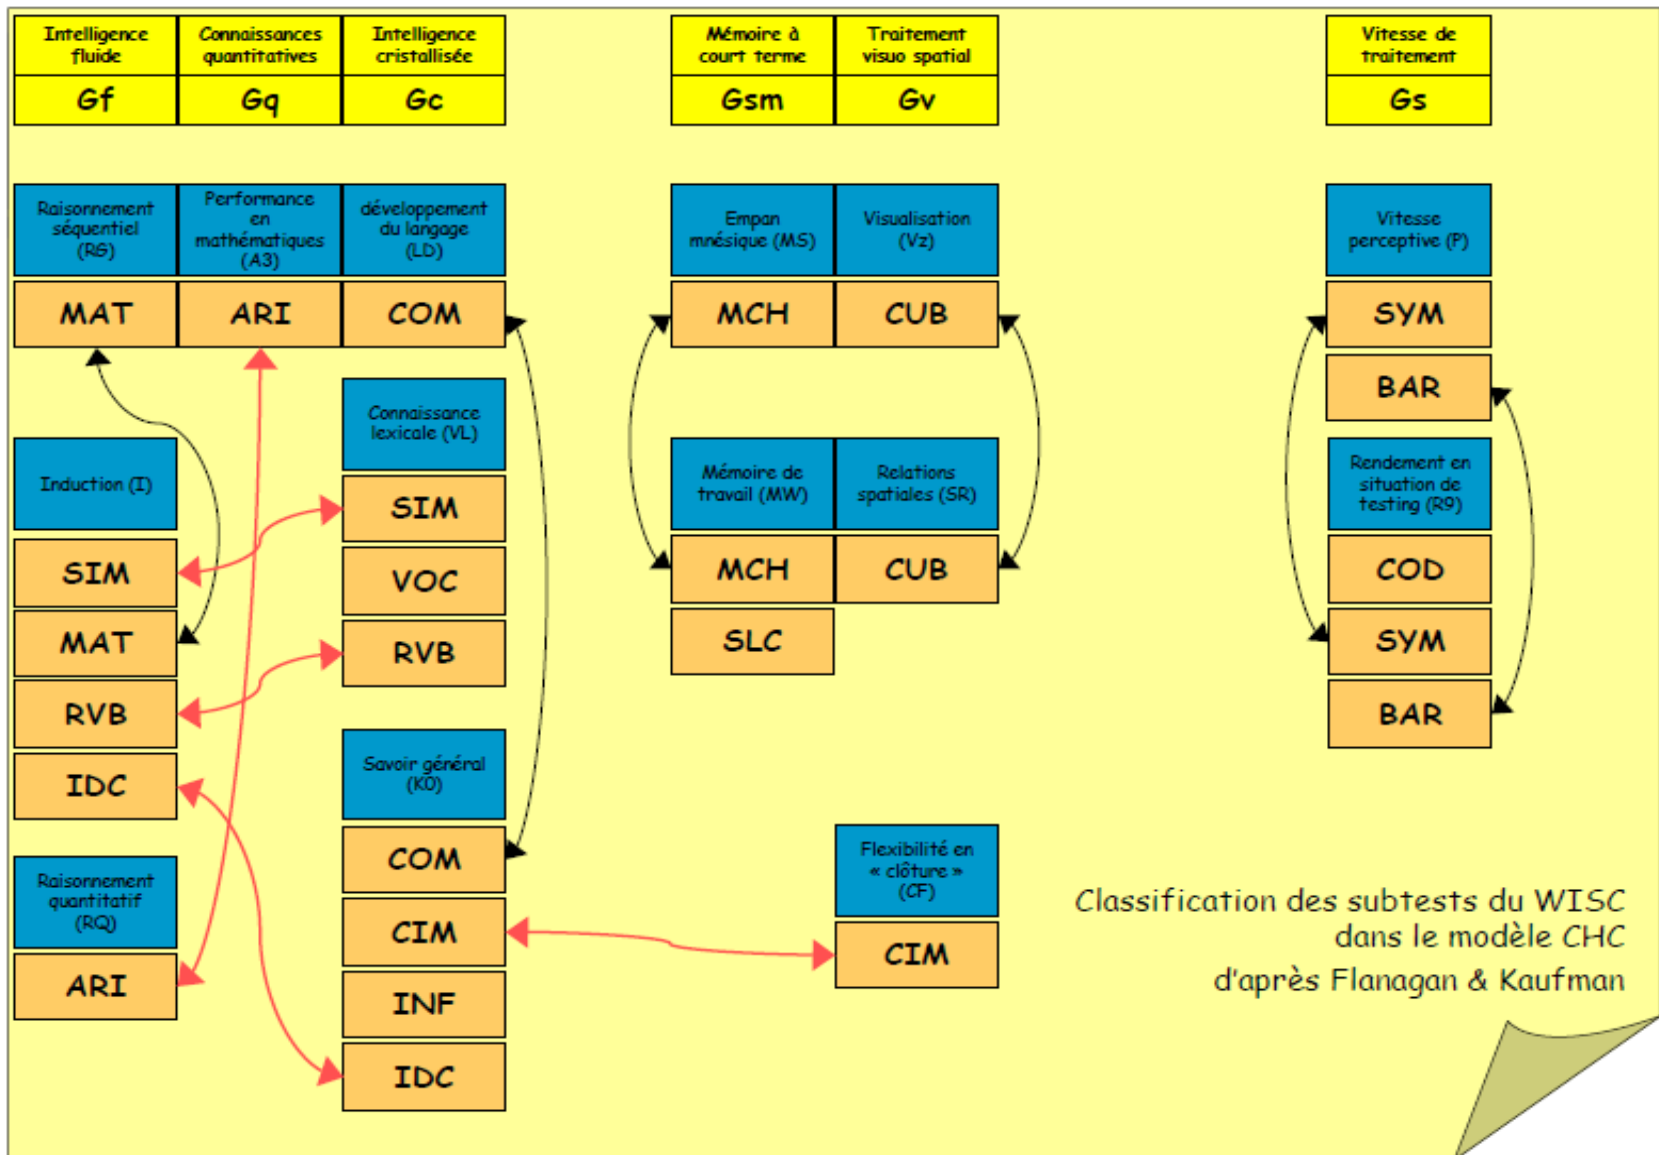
Intelligence fluide
Gf

Connaissances quantitatives
Gq

Intelligence cristallisée
Gc

Mémoire à court terme
Gsm

Traitement visuo spatial
Gv

Vitesse de traitement
Gs

Raisonnement séquentiel (RG)
MAT

Performance en mathématiques (A3)
ARI

développement du langage (LD)
COM

Empan mnésique (MS)
MCH

Visualisation (Vz)
CUB

Vitesse perceptive (P)
SYM
BAR

Connaissance lexicale (VL)
SIM
VOC
RVB

Induction (I)
SIM
MAT
RVB
IDC

Mémoire de travail (MW)
MCH
SLC

Relations spatiales (SR)
CUB

Rendement en situation de testing (R9)
COD
SYM
BAR

Savoir général (K0)
COM
CIM
INF
IDC

Raisonnement quantitatif (RQ)
ARI

Flexibilité en « clôture » (CF)
CIM

Classification des subtests du WISC dans le modèle CHC
d'après Flanagan & Kaufman